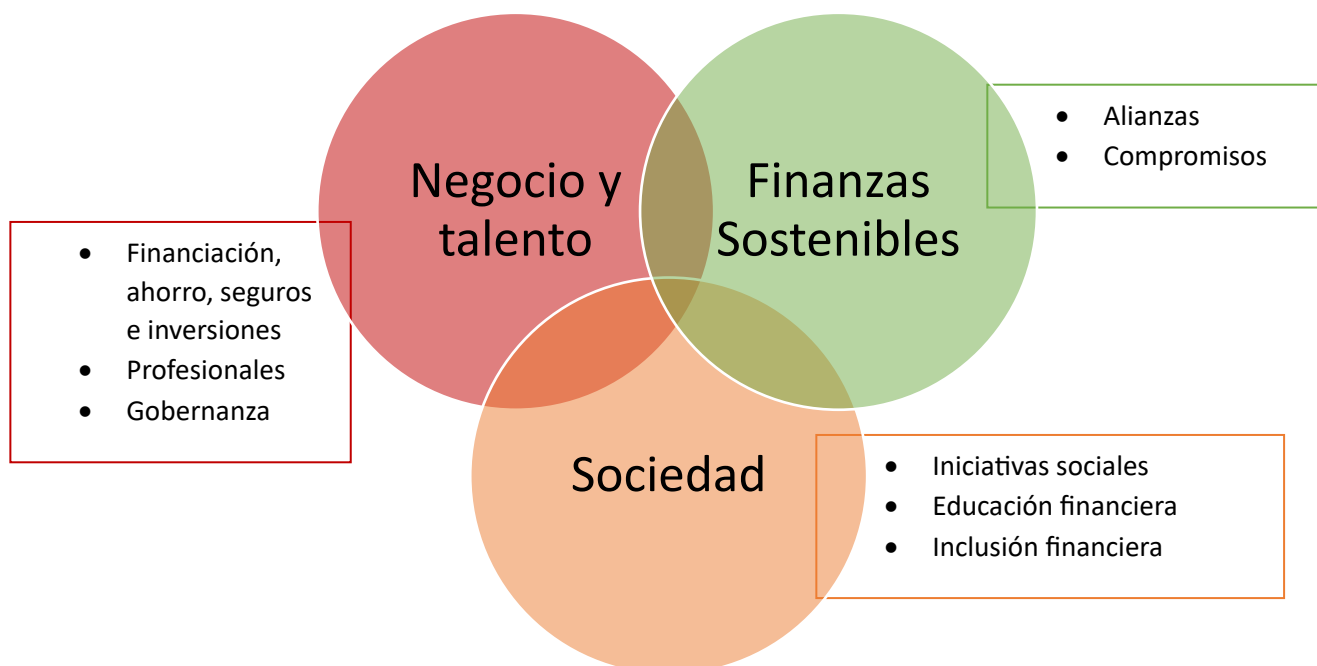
Negocio y talento

Finanzas Sostenibles

- Alianzas
- Compromisos

- Financiación, ahorro, seguros e inversiones
- Profesionales
- Gobernanza

Sociedad

- Iniciativas sociales
- Educación financiera
- Inclusión financiera